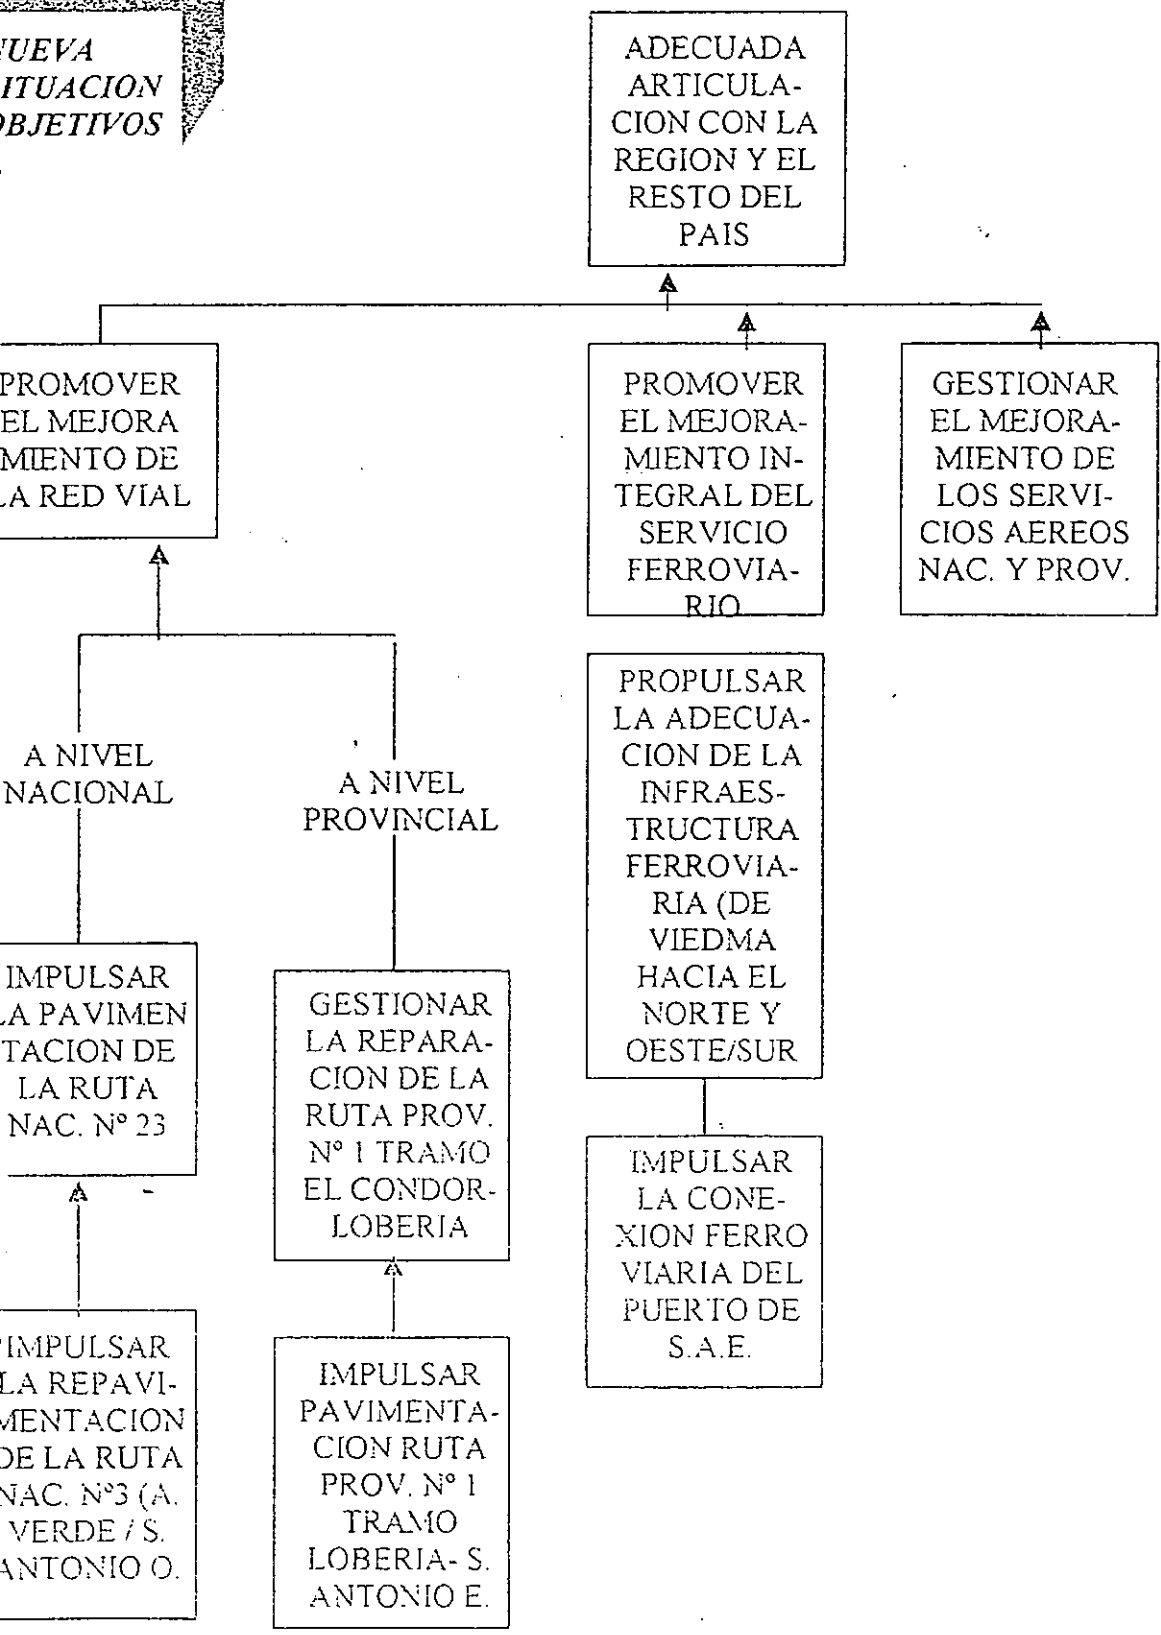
UEVA
ITUACION
OBJETIVOS

ADECUADA ARTICULACION CON LA REGION Y EL RESTO DEL PAIS

PROMOVER EL MEJORA MIENTO DE LA RED VIAL

PROMOVER EL MEJORAMIENTO INTEGRAL DEL SERVICIO FERROVIARIO

GESTIONAR EL MEJORAMIENTO DE LOS SERVICIOS AEREOS NAC. Y PROV.

A NIVEL NACIONAL

A NIVEL PROVINCIAL

PROPULSAR LA ADECUACION DE LA INFRAESTRUCTURA FERROVIARIA (DE VIEDMA HACIA EL NORTE Y OESTE/SUR

IMPULSAR LA PAVIMEN TACION DE LA RUTA NAC. Nº 23

GESTIONAR LA REPARACION DE LA RUTA PROV. Nº 1 TRAMO EL CONDOR-LOBERIA

IMPULSAR LA CONEXION FERRO VIARIA DEL PUERTO DE S.A.E.

IMPULSAR LA REPAVIMENTACION DE LA RUTA NAC. Nº3 (A. VERDE / S. ANTONIO O.

IMPULSAR PAVIMENTACION RUTA PROV. Nº 1 TRAMO LOBERIA- S. ANTONIO E.